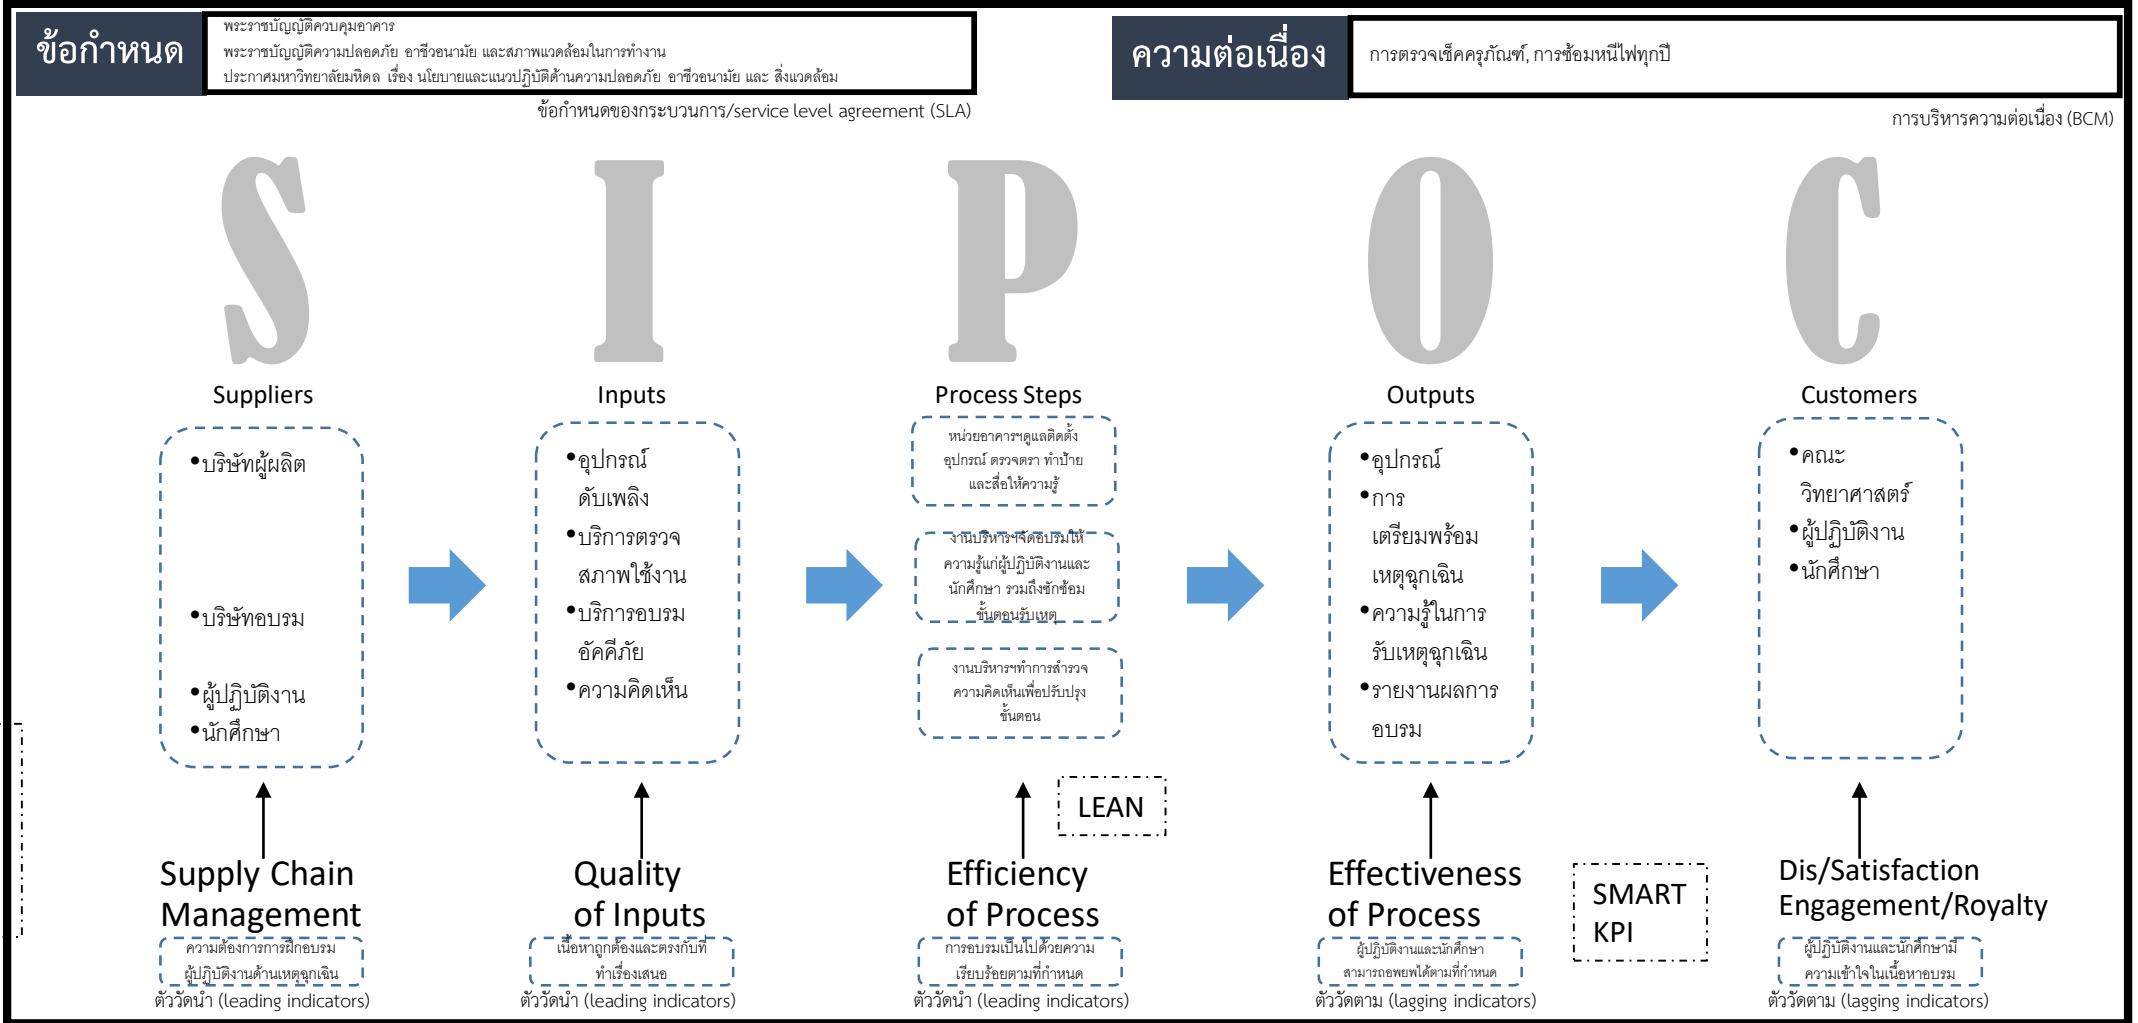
ข้อกำหนด

พระราชบัญญัติควบคุมอาคาร
พระราชบัญญัติความปลอดภัย อาชีวอนามัย และสภาพแวดล้อมในการทำงาน
ประกาศมหาวิทยาลัยมหิดล เรื่อง นโยบายและแนวปฏิบัติด้านความปลอดภัย อาชีวอนามัย และ สิ่งแวดล้อม

ข้อกำหนดของกระบวนการ/service level agreement (SLA)

ความต่อเนื่อง

การตรวจเช็คครุภัณฑ์, การซ้อมหนีไฟทุกปี

การบริหารความต่อเนื่อง (BCM)

S I P O C

Suppliers
•บริษัทผู้ผลิต
•บริษัทอบรม
•ผู้ปฏิบัติงาน
•นักศึกษา

Inputs
•อุปกรณ์ดับเพลิง
•บริการตรวจสภาพใช้งาน
•บริการอบรมอัคคีภัย
•ความคิดเห็น

Process Steps
หน่วยอาคารฯดูแลติดตั้งอุปกรณ์ ตรวจตรา ทำป้าย และสื่อให้ความรู้
งานบริหารฯจัดอบรมให้ความรู้แก่ผู้ปฏิบัติงานและนักศึกษา รวมถึงซักซ้อมขั้นตอนรับเหตุ
งานบริหารฯทำการสำรวจความคิดเห็นเพื่อปรับปรุงขั้นตอน

Outputs
•อุปกรณ์
•การเตรียมพร้อมเหตุฉุกเฉิน
•ความรู้ในการรับเหตุฉุกเฉิน
•รายงานผลการอบรม

Customers
•คณะวิทยาศาสตร์
•ผู้ปฏิบัติงาน
•นักศึกษา

LEAN

Supply Chain Management
ความต้องการการฝึกอบรมผู้ปฏิบัติงานด้านเหตุฉุกเฉิน
ตัววัดนำ (leading indicators)

Quality of Inputs
เนื้อหาถูกต้องและตรงกับที่ทำเรื่องเสนอ
ตัววัดนำ (leading indicators)

Efficiency of Process
การอบรมเป็นไปด้วยความเรียบร้อยตามที่กำหนด
ตัววัดนำ (leading indicators)

Effectiveness of Process
ผู้ปฏิบัติงานและนักศึกษาสามารถอพยพได้ตามที่กำหนด
ตัววัดตาม (lagging indicators)

SMART KPI

Dis/Satisfaction Engagement/Royalty
ผู้ปฏิบัติงานและนักศึกษามีความเข้าใจในเนื้อหาอบรม
ตัววัดตาม (lagging indicators)